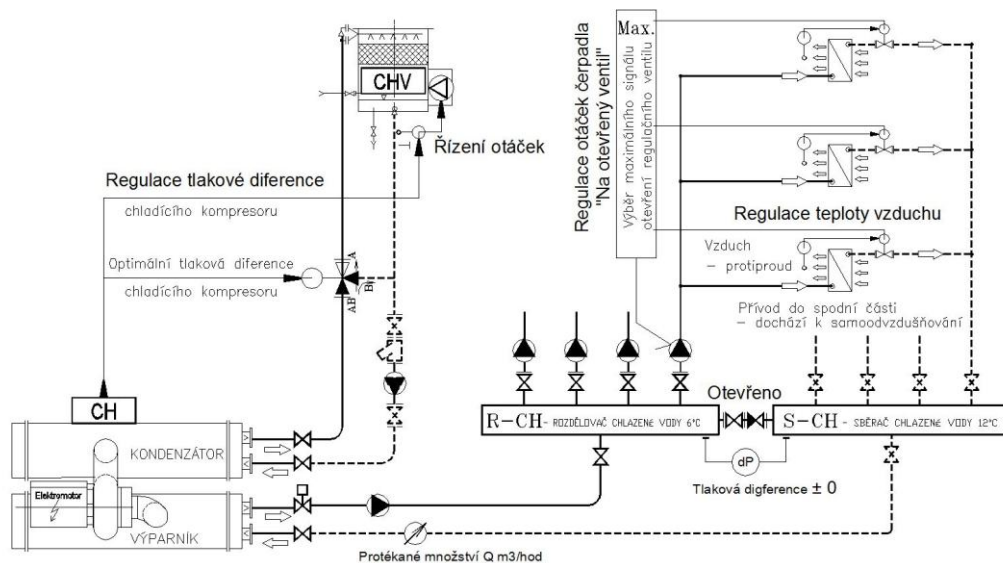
CHV

Řízení otáček

Regulace tlakové diference

chladícího kompresoru

Optimální tlaková diference

chladícího kompresoru

A

AB

B

CH

KONDENZÁTOR

Elektromotor

VÝPARNÍK

Protékané množství Q m3/hod

Regulace otáček čerpadla "Na otevřený ventil"

Max.

Výběr maximálního signálu otevření regulačního ventilu

Regulace teploty vzduchu

Vzduch – protiproud

Přívod do spodní části – dochází k samoodvzdušňování

Otevřeno

R-CH- ROZDĚLOVAČ CHLAZENÉ VODY 6°C

S-CH - SBĚRAČ CHLAZENÉ VODY 12°C

dP

Tlaková digference ± 0